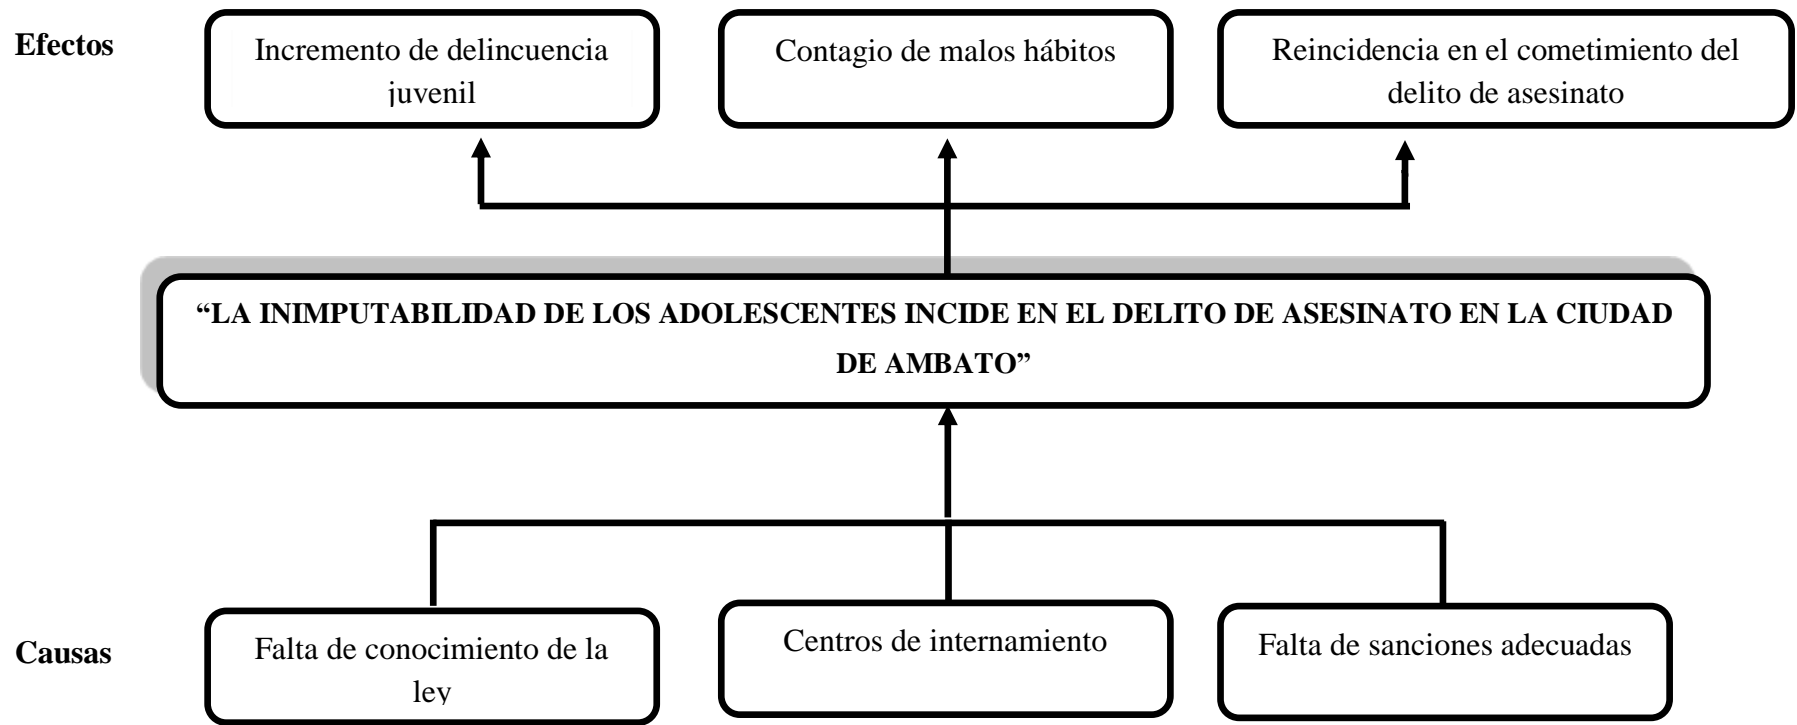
Efectos

Incremento de delincuencia juvenil

Contagio de malos hábitos

Reincidencia en el cometimiento del delito de asesinato

“LA INIMPUTABILIDAD DE LOS ADOLESCENTES INCIDE EN EL DELITO DE ASESINATO EN LA CIUDAD DE AMBATO”

Causas

Falta de conocimiento de la ley

Centros de internamiento

Falta de sanciones adecuadas